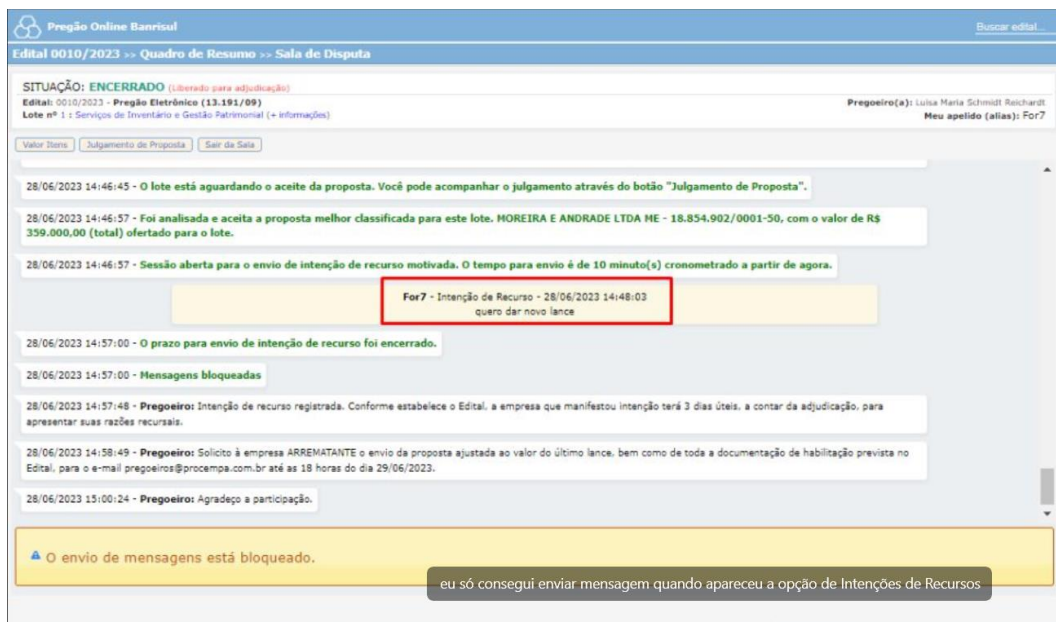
Pregão Online Banrisul

Buscar edital...

Edital 0010/2023 >> Quadro de Resumo >> Sala de Disputa

SITUAÇÃO: ENCERRADO (Liberado para adjudicação)

Edital: 0010/2023 - Pregão Eletrônico (13.191/09)

Lote nº 1 : Serviços de Inventário e Gestão Patrimonial (+ informações)

Pregoeiro(a): Luisa Maria Schmidt Reichardt

Meu apelido (alias): For7

Valor Itens | Julgamento de Proposta | Sair da Sala

28/06/2023 14:46:45 - O lote está aguardando o aceite da proposta. Você pode acompanhar o julgamento através do botão "Julgamento de Proposta".

28/06/2023 14:46:57 - Foi analisada e aceita a proposta melhor classificada para este lote. MOREIRA E ANDRADE LTDA ME - 18.854.902/0001-50, com o valor de R$ 359.000,00 (total) ofertado para o lote.

28/06/2023 14:46:57 - Sessão aberta para o envio de intenção de recurso motivada. O tempo para envio é de 10 minuto(s) cronometrado a partir de agora.

For7 - Intenção de Recurso - 28/06/2023 14:48:03
quero dar novo lance

28/06/2023 14:57:00 - O prazo para envio de intenção de recurso foi encerrado.

28/06/2023 14:57:00 - Mensagens bloqueadas

28/06/2023 14:57:48 - Pregoeiro: Intenção de recurso registrada. Conforme estabelece o Edital, a empresa que manifestou intenção terá 3 dias úteis, a contar da adjudicação, para apresentar suas razões recursais.

28/06/2023 14:58:49 - Pregoeiro: Solicito à empresa ARREMATANTE o envio da proposta ajustada ao valor do último lance, bem como de toda a documentação de habilitação prevista no Edital, para o e-mail pregoeiros@procempa.com.br até as 18 horas do dia 29/06/2023.

28/06/2023 15:00:24 - Pregoeiro: Agradeço a participação.

O envio de mensagens está bloqueado.

eu só consegui enviar mensagem quando apareceu a opção de Intenções de Recursos